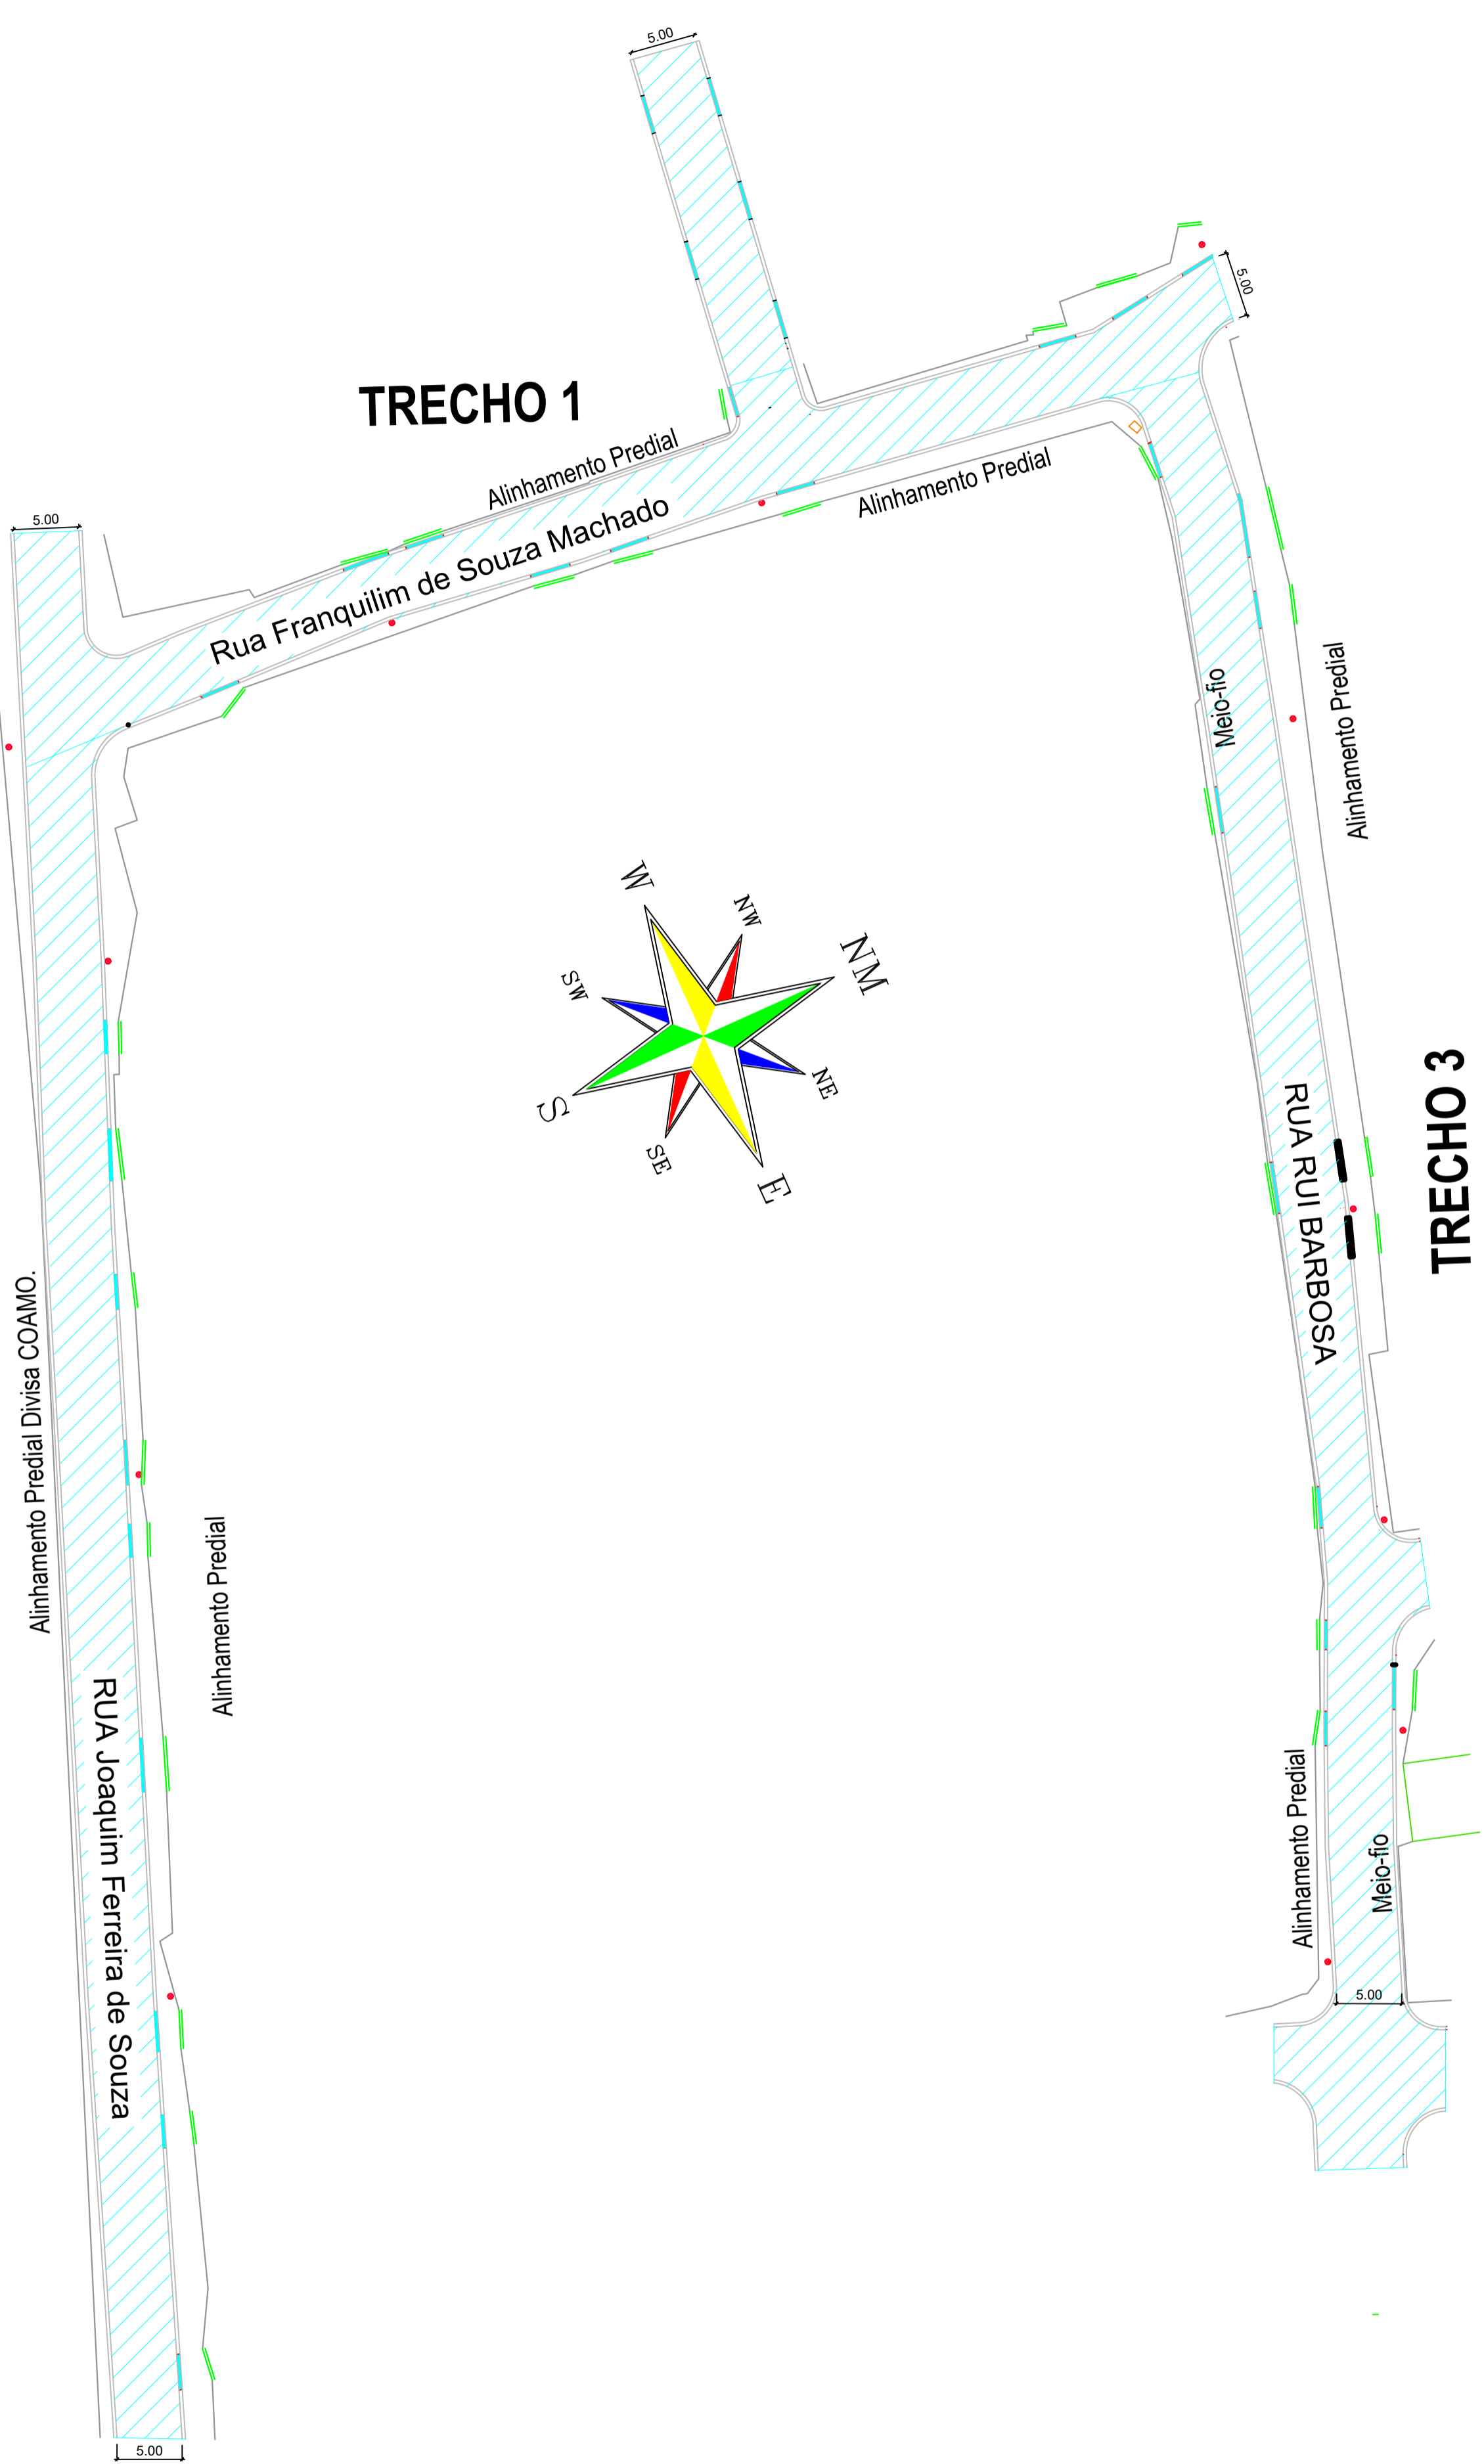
5.00

TRECHO 1

5.00

Alinhamento Predial

Rua Franquilim de Souza Machado

Alinhamento Predial

5.00

Meio-fio

Alinhamento Predial

W

NW

NM

SW

NE

S

SE

E

RUA RUI BARBOSA

TRECHO 3

Alinhamento Predial Divisa COAMO.

Alinhamento Predial

RUA Joaquim Ferreira de Souza

Alinhamento Predial

Meio-fio

5.00

5.00